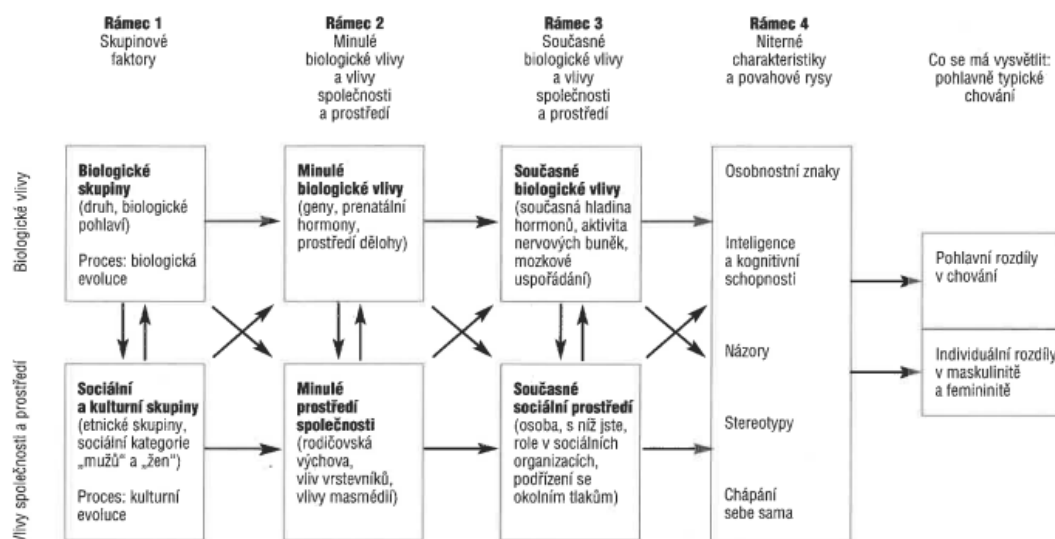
Rámec 1
Skupinové faktory

Rámec 2
Minulé biologické vlivy a vlivy společnosti a prostředí

Rámec 3
Současné biologické vlivy a vlivy společnosti a prostředí

Rámec 4
Niterné charakteristiky a povahové rysy

Co se má vysvětlit: pohlavně typické chování

Biologické vlivy

Biologické skupiny (druh, biologické pohlaví)

Proces: biologická evoluce

Minulé biologické vlivy (geny, prenatální hormony, prostředí dělohy)

Současné biologické vlivy (současná hladina hormonů, aktivita nervových buněk, mozkové uspořádání)

Osobnostní znaky

Inteligence a kognitivní schopnosti

Názory

Stereotypy

Chápání sebe sama

Pohlavní rozdíly v chování

Individuální rozdíly v maskulinitě a feminitě

Vlivy společnosti a prostředí

Sociální a kulturní skupiny (etnické skupiny, sociální kategorie „mužů" a „žen")

Proces: kulturní evoluce

Minulé prostředí společnosti (rodičovská výchova, vliv vrstevníků, vlivy masmédií)

Současné sociální prostředí (osoba, s níž jste, role v sociálních organizacích, podřízení se okolním tlakům)